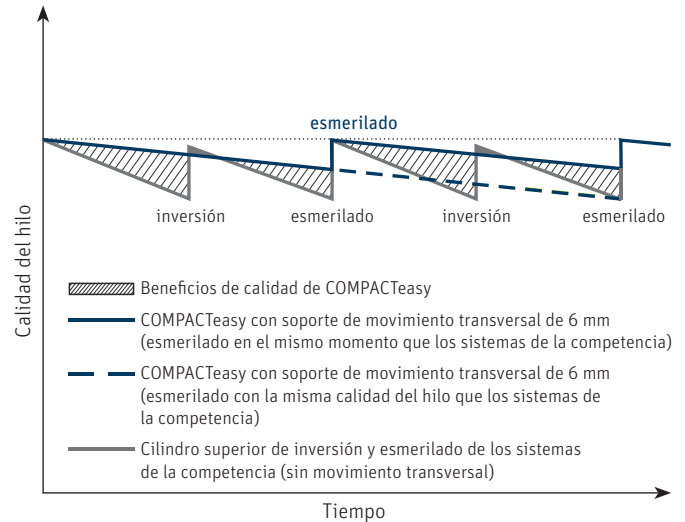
esmerilado

inversión

esmerilado

inversión

esmerilado

Calidad del hilo

Beneficios de calidad de COMPACTeasy

COMPACTeasy con soporte de movimiento transversal de 6 mm (esmerilado en el mismo momento que los sistemas de la competencia)

COMPACTeasy con soporte de movimiento transversal de 6 mm (esmerilado con la misma calidad del hilo que los sistemas de la competencia)

Cilindro superior de inversión y esmerilado de los sistemas de la competencia (sin movimiento transversal)

Tiempo